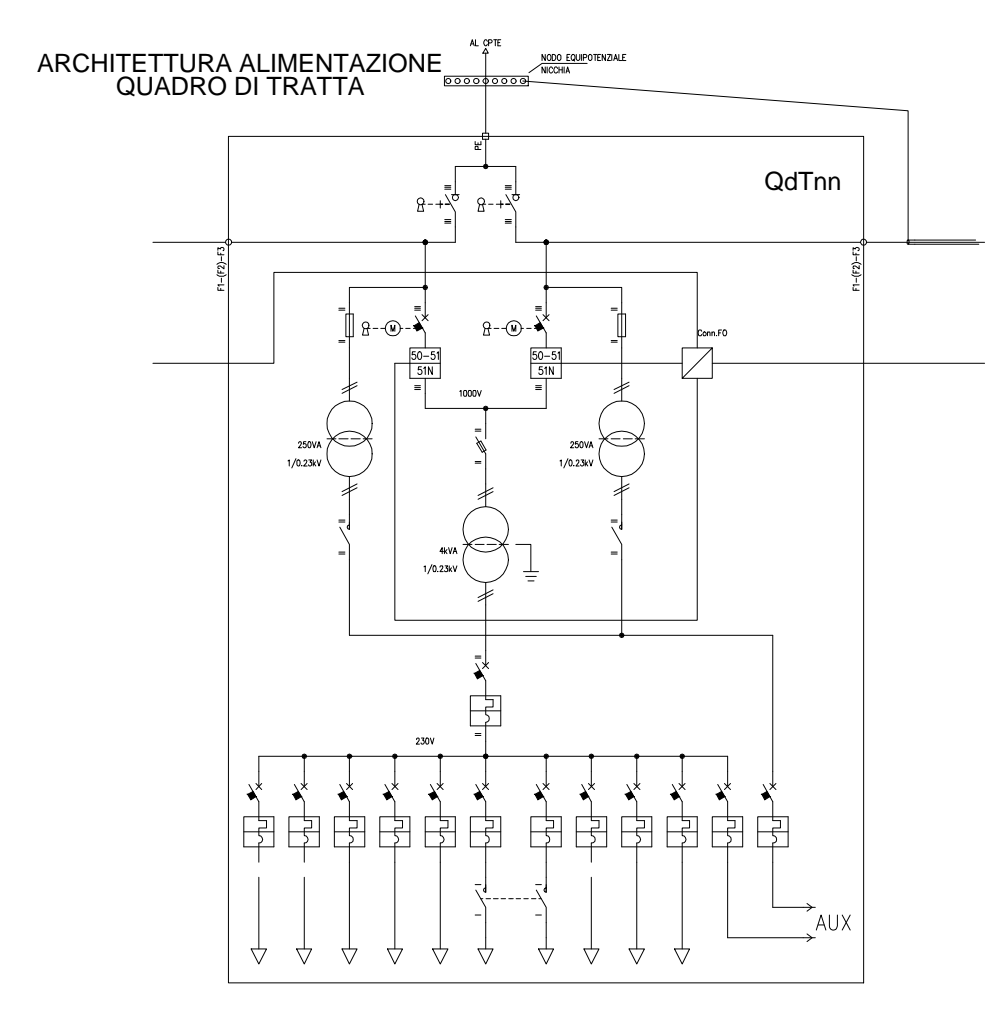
ARCHITETTURA ALIMENTAZIONE
QUADRO DI TRATTA

AL CPTE

NODO EQUIPOTENZIALE
NICCHIA

PE

QdTnn

F1-(F2)-F3

F1-(F2)-F3

Conn.FO

50-51
51N

50-51
51N

1000V

250VA
1/0.23kV

250VA
1/0.23kV

4kVA
1/0.23kV

230V

AUX